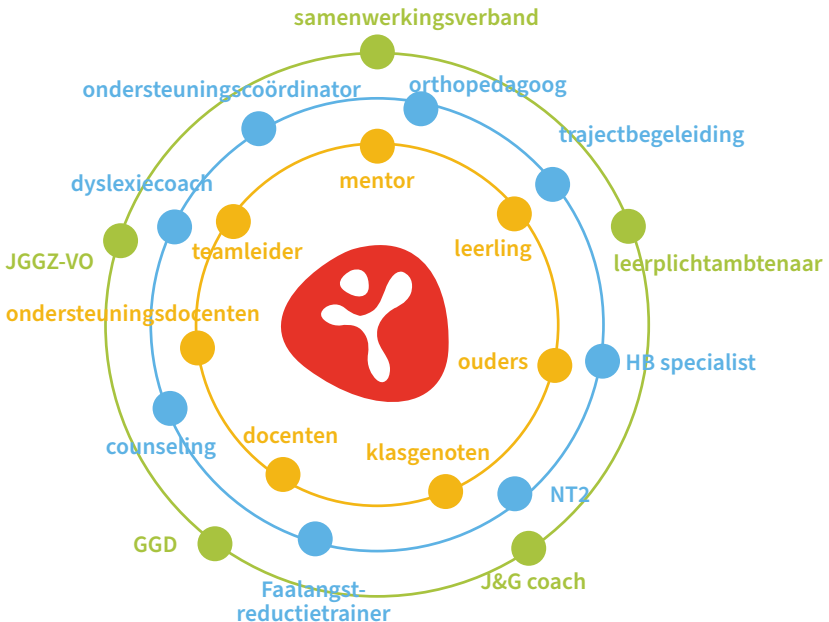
samenwerkingsverband

ondersteuningscoördinator

orthopedagoog

trajectbegeleiding

dyslexiecoach

mentor

JGGZ-VO

teamleider

leerling

leerplichtambtenaar

ondersteuningsdocenten

ouders

HB specialist

counseling

docenten

klasgenoten

NT2

GGD

J&G coach

Faalangst-reductietrainer